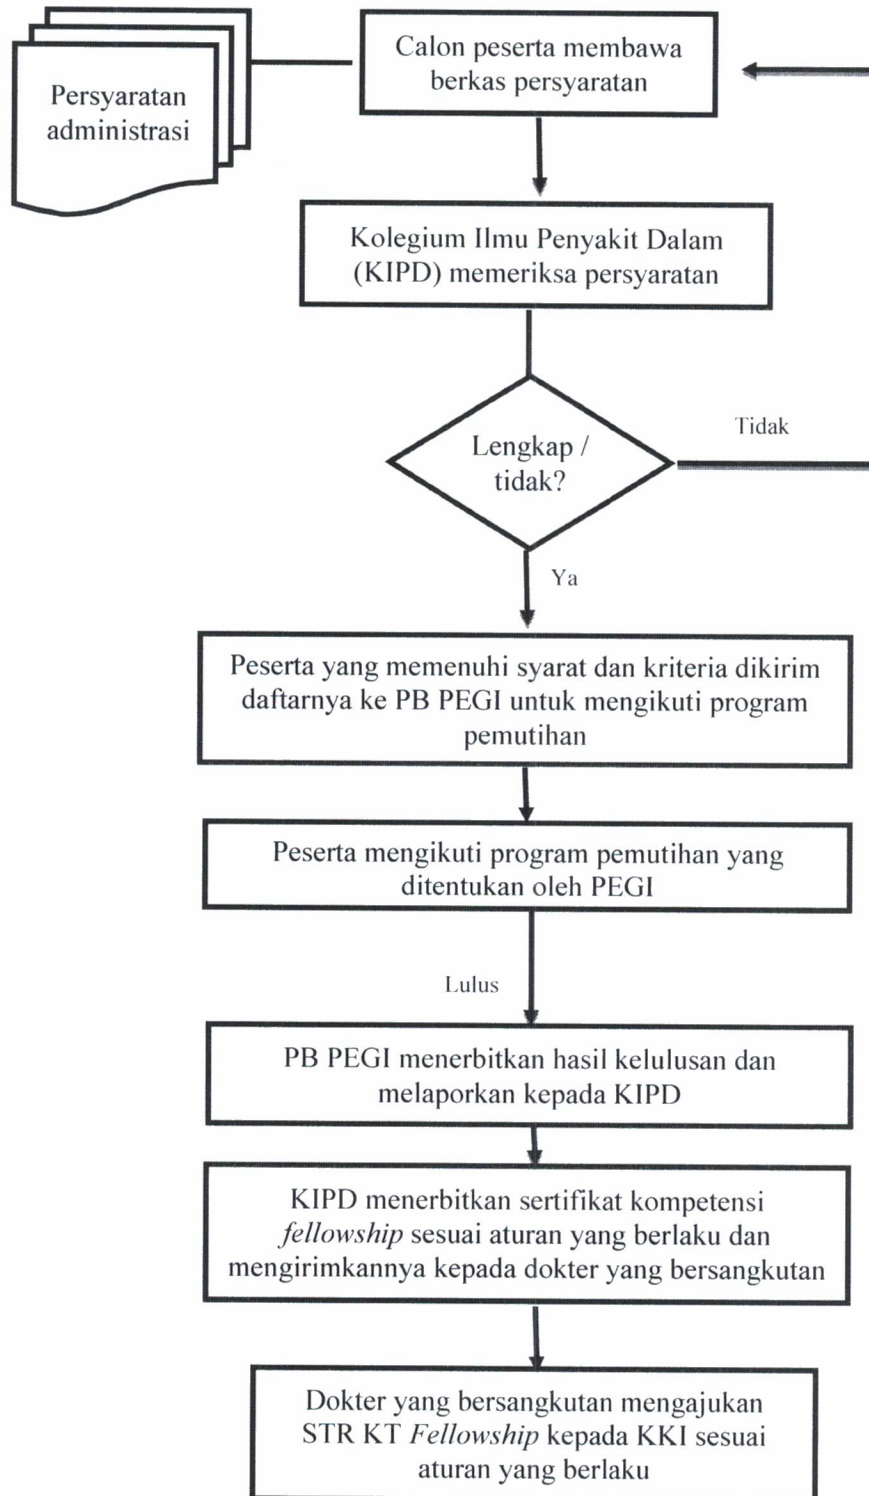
Persyaratan administrasi

Calon peserta membawa berkas persyaratan

Kolegium Ilmu Penyakit Dalam (KIPD) memeriksa persyaratan

Lengkap / tidak?

Tidak

Ya

Peserta yang memenuhi syarat dan kriteria dikirim daftarnya ke PB PEGI untuk mengikuti program pemutihan

Peserta mengikuti program pemutihan yang ditentukan oleh PEGI

Lulus

PB PEGI menerbitkan hasil kelulusan dan melaporkan kepada KIPD

KIPD menerbitkan sertifikat kompetensi *fellowship* sesuai aturan yang berlaku dan mengirimkannya kepada dokter yang bersangkutan

Dokter yang bersangkutan mengajukan STR KT *Fellowship* kepada KKI sesuai aturan yang berlaku